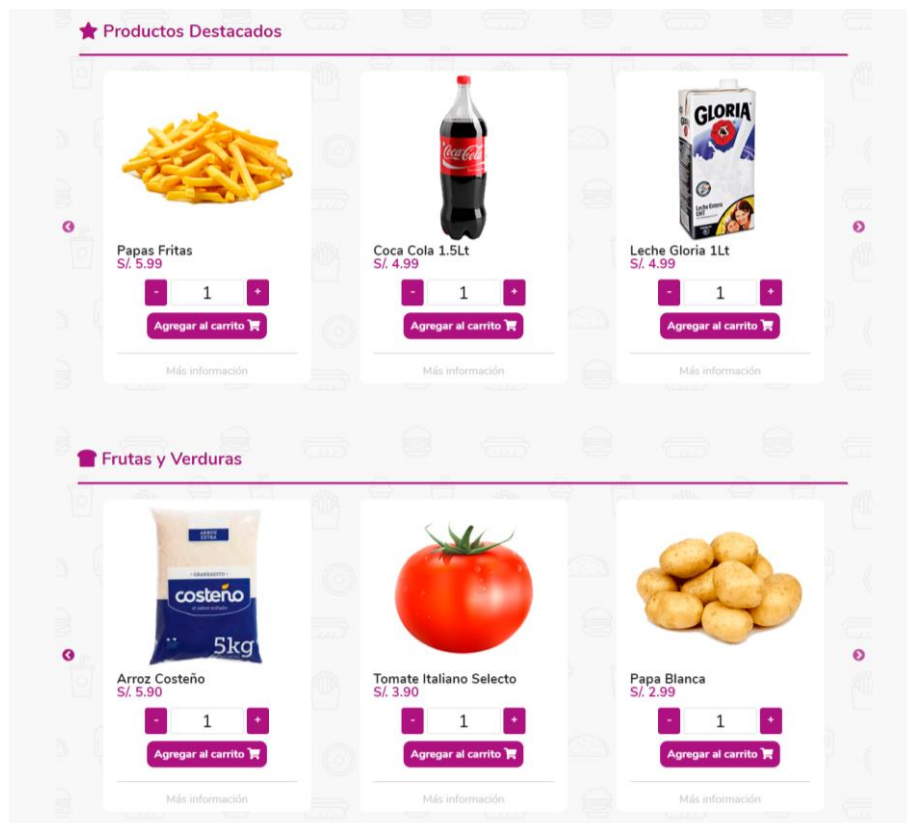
Productos Destacados

Coca-Cola

GLORIA

Papas Fritas
S/. 5.99
- 1 +
Agregar al carrito
Más información

Coca Cola 1.5Lt
S/. 4.99
- 1 +
Agregar al carrito
Más información

Leche Gloria 1Lt
S/. 4.99
- 1 +
Agregar al carrito
Más información

Frutas y Verduras

costeño
5kg

Arroz Costeño
S/. 5.90
- 1 +
Agregar al carrito
Más información

Tomate Italiano Selecto
S/. 3.90
- 1 +
Agregar al carrito
Más información

Papa Blanca
S/. 2.99
- 1 +
Agregar al carrito
Más información